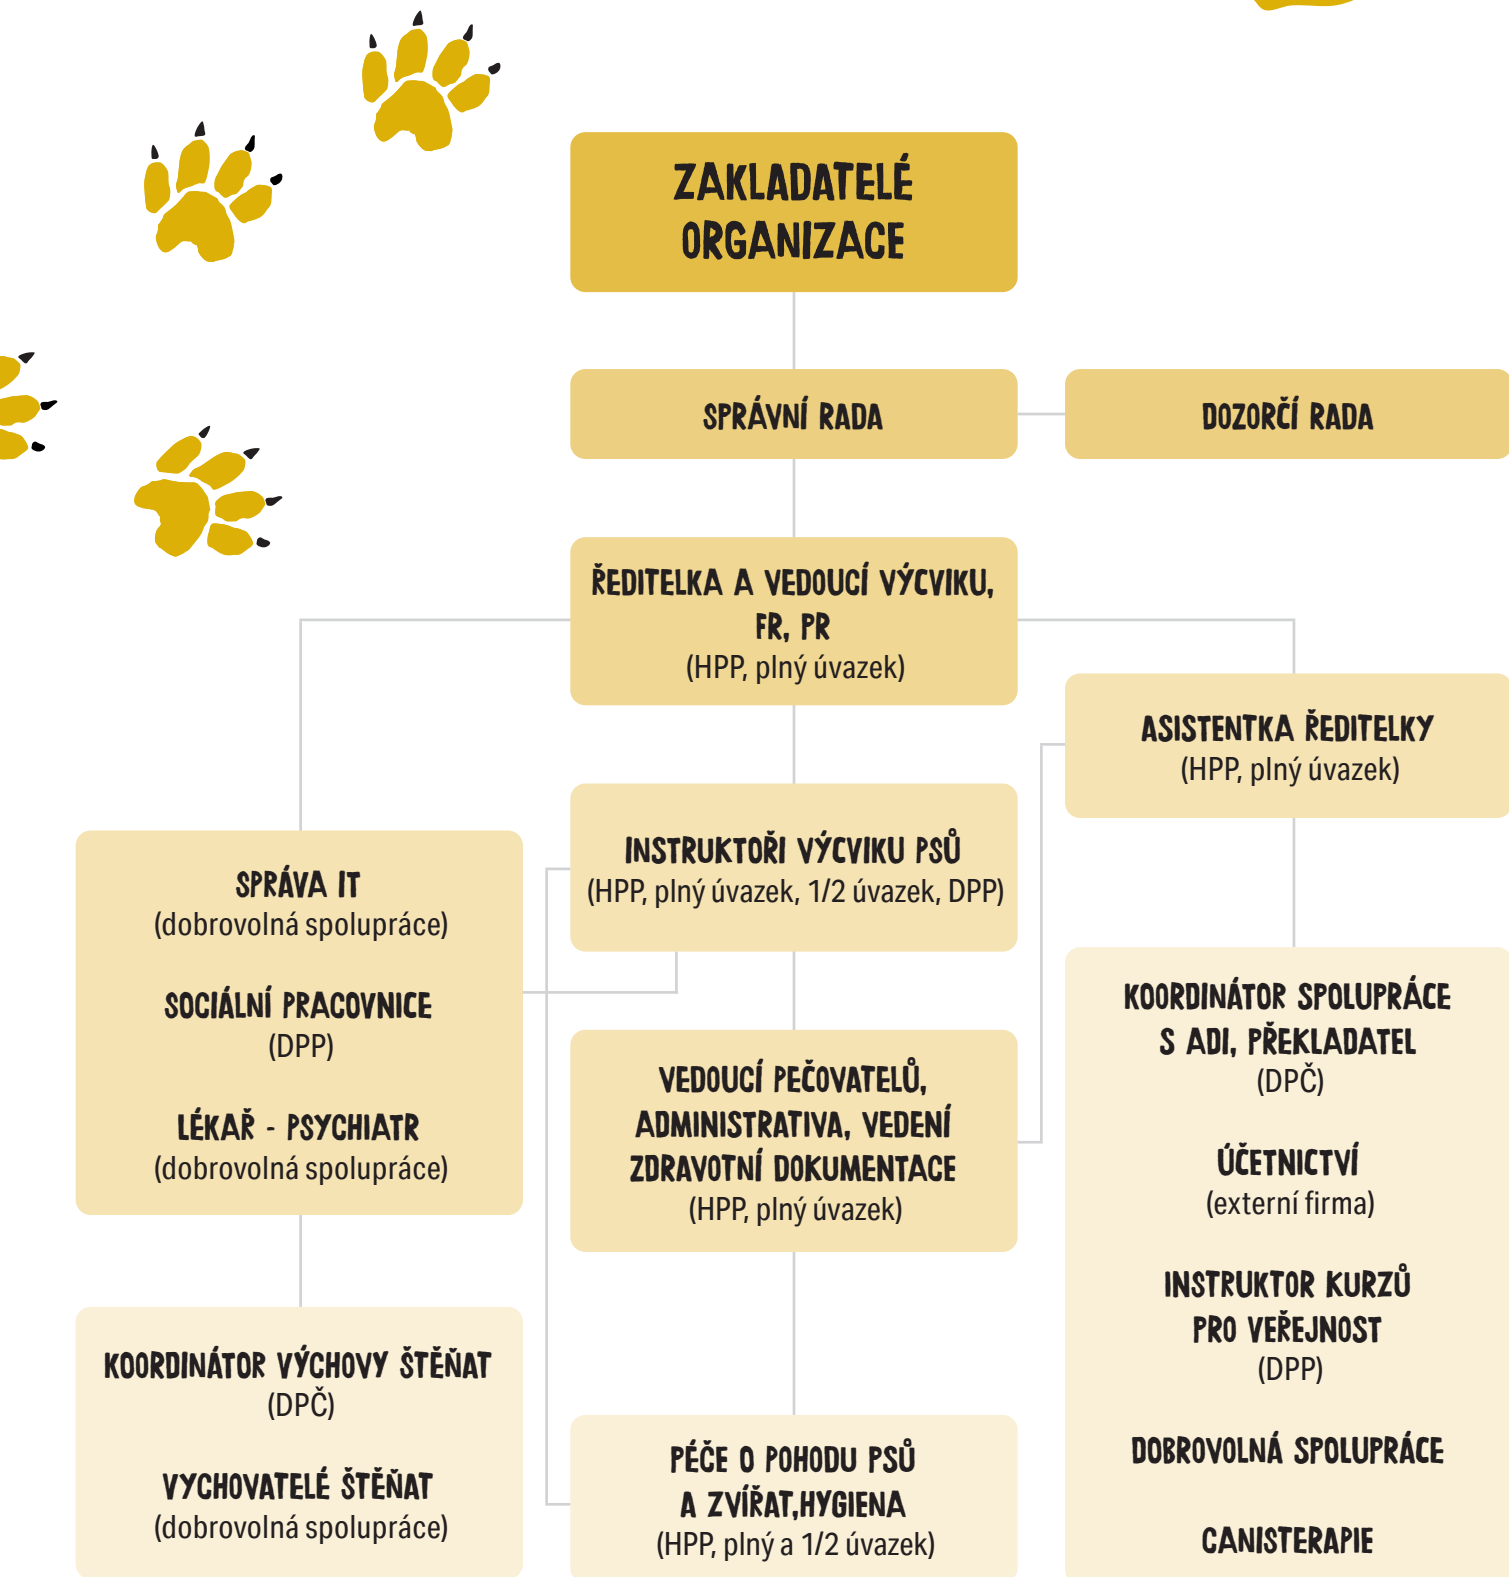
ZAKLADATELÉ ORGANIZACE

SPRÁVNÍ RADA

DOZORČÍ RADA

ŘEDITELKA A VEDOUCÍ VÝCVIKU, FR, PR
(HPP, plný úvazek)

ASISTENTKA ŘEDITELKY
(HPP, plný úvazek)

SPRÁVA IT
(dobrovolná spolupráce)

SOCIÁLNÍ PRACOVNICE
(DPP)

LÉKAŘ - PSYCHIATR
(dobrovolná spolupráce)

INSTRUKTOŘI VÝCVIKU PSŮ
(HPP, plný úvazek, 1/2 úvazek, DPP)

VEDOUCÍ PEČOVATELŮ, ADMINISTRATIVA, VEDENÍ ZDRAVOTNÍ DOKUMENTACE
(HPP, plný úvazek)

KOORDINÁTOR SPOLUPRÁCE S ADI, PŘEKLADATEL
(DPČ)

ÚČETNICTVÍ
(externí firma)

INSTRUKTOR KURZŮ PRO VEŘEJNOST
(DPP)

DOBROVOLNÁ SPOLUPRÁCE

CANISTERAPIE

KOORDINÁTOR VÝCHOVY ŠTĚŇAT
(DPČ)

VYCHOVATELÉ ŠTĚŇAT
(dobrovolná spolupráce)

PÉČE O POHODU PSŮ A ZVÍŘAT,HYGIENA
(HPP, plný a 1/2 úvazek)